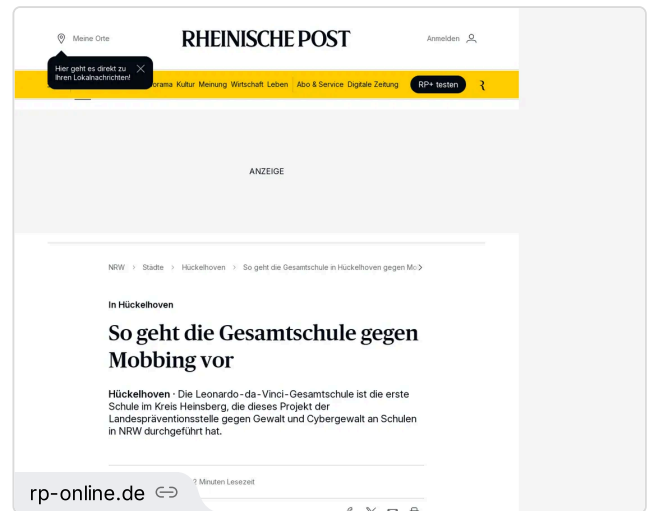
Meine Orte

RHEINISCHE POST

Anmelden

Hier geht es direkt zu Ihren Lokalnachrichten!

Panorama Kultur Meinung Wirtschaft Leben Abo & Service Digitale Zeitung RP+ testen

ANZEIGE

NRW › Städte › Hückelhoven › So geht die Gesamtschule in Hückelhoven gegen Mo

In Hückelhoven

So geht die Gesamtschule gegen Mobbing vor

Hückelhoven · Die Leonardo-da-Vinci-Gesamtschule ist die erste Schule im Kreis Heinsberg, die dieses Projekt der Landespräventionsstelle gegen Gewalt und Cybergewalt an Schulen in NRW durchgeführt hat.

2 Minuten Lesezeit

rp-online.de